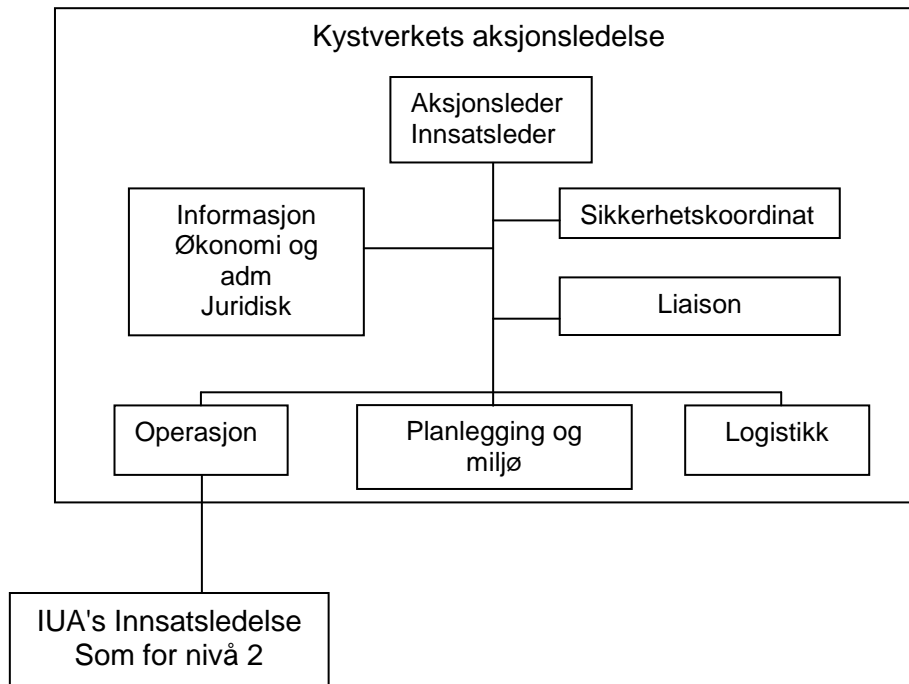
Kystverkets aksjonsledelse

Aksjonsleder
Innsatsleder

Informasjon
Økonomi og adm
Juridisk

Sikkerhetskoordinat

Liaison

Operasjon

Planlegging og miljø

Logistikk

IUA's Innsatsledelse
Som for nivå 2